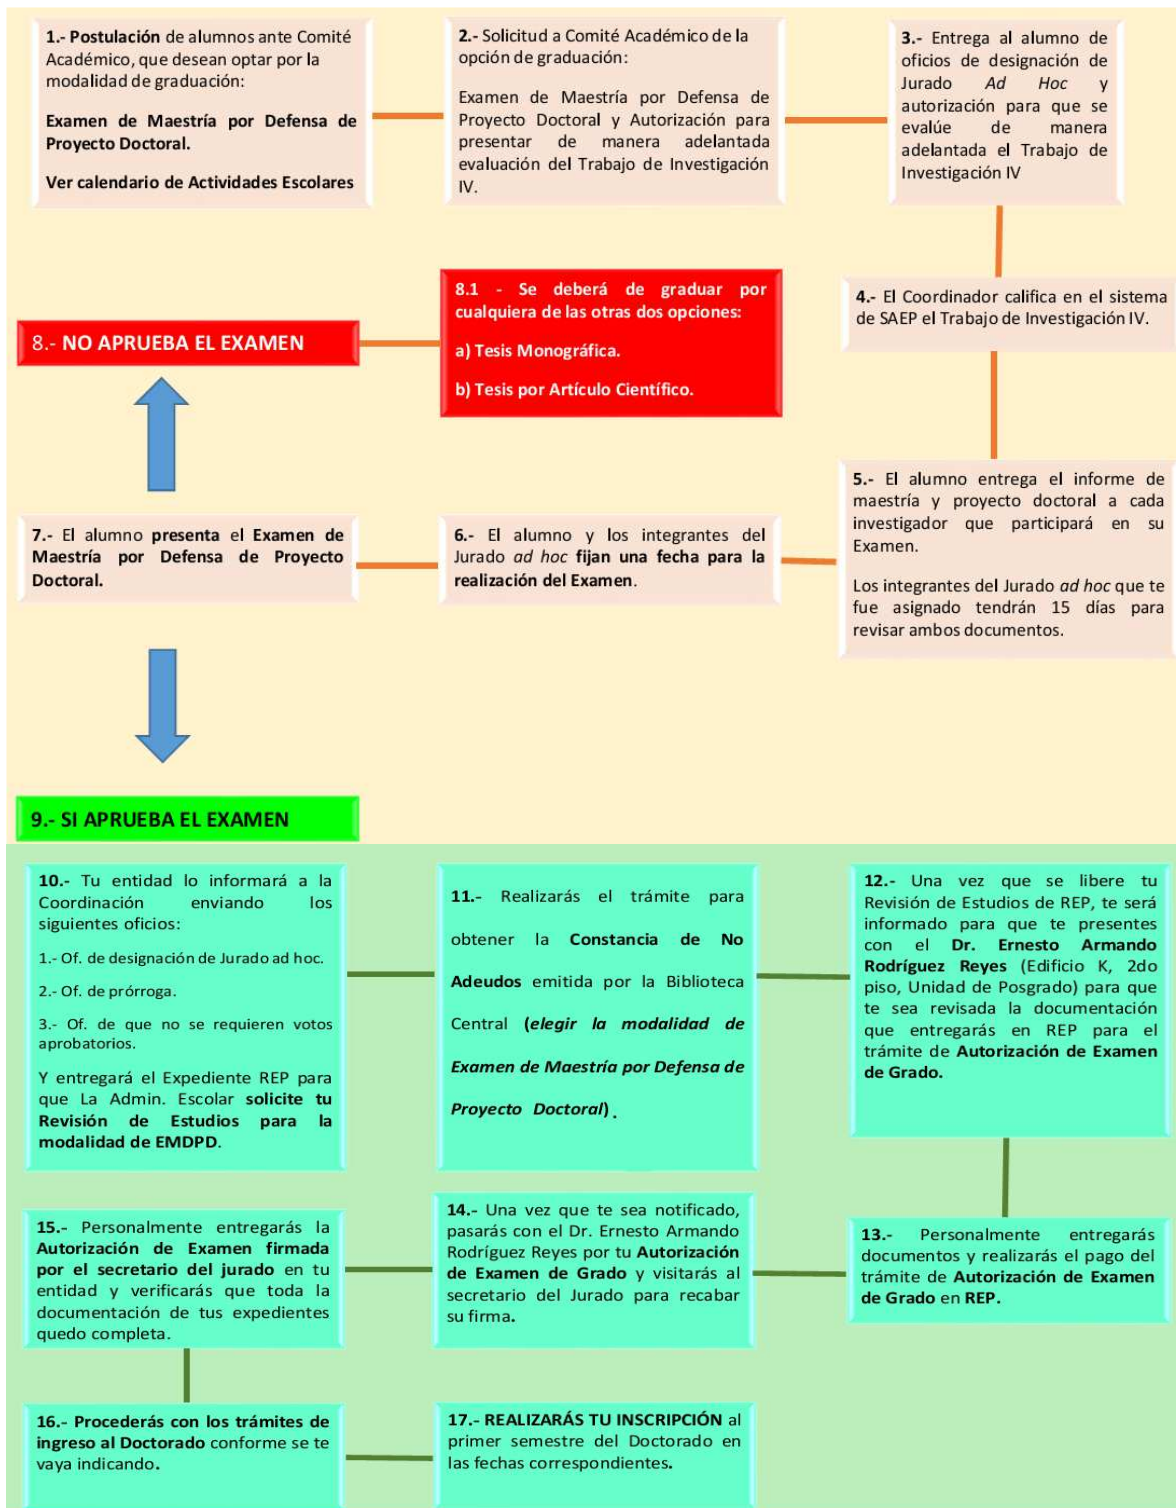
1.- Postulación de alumnos ante Comité Académico, que desean optar por la modalidad de graduación:

Examen de Maestría por Defensa de Proyecto Doctoral.

Ver calendario de Actividades Escolares

2.- Solicitud a Comité Académico de la opción de graduación:

Examen de Maestría por Defensa de Proyecto Doctoral y Autorización para presentar de manera adelantada evaluación del Trabajo de Investigación IV.

3.- Entrega al alumno de oficios de designación de Jurado Ad Hoc y autorización para que se evalúe de manera adelantada el Trabajo de Investigación IV

4.- El Coordinador califica en el sistema de SAEP el Trabajo de Investigación IV.

8.- NO APRUEBA EL EXAMEN

8.1 - Se deberá graduar por cualquiera de las otras dos opciones:

a) Tesis Monográfica.

b) Tesis por Artículo Científico.

5.- El alumno entrega el informe de maestría y proyecto doctoral a cada investigador que participará en su Examen.

Los integrantes del Jurado ad hoc que te fue asignado tendrán 15 días para revisar ambos documentos.

7.- El alumno presenta el Examen de Maestría por Defensa de Proyecto Doctoral.

6.- El alumno y los integrantes del Jurado ad hoc fijan una fecha para la realización del Examen.

9.- SI APRUEBA EL EXAMEN

10.- Tu entidad lo informará a la Coordinación enviando los siguientes oficios:

1.- Of. de designación de Jurado ad hoc.

2.- Of. de prórroga.

3.- Of. de que no se requieren votos aprobatorios.

Y entregará el Expediente REP para que La Admin. Escolar solicite tu Revisión de Estudios para la modalidad de EMDPD.

11.- Realizarás el trámite para obtener la Constancia de No Adeudos emitida por la Biblioteca Central (elegir la modalidad de Examen de Maestría por Defensa de Proyecto Doctoral).

12.- Una vez que se libere tu Revisión de Estudios de REP, te será informado para que te presentes con el Dr. Ernesto Armando Rodríguez Reyes (Edificio K, 2do piso, Unidad de Posgrado) para que te sea revisada la documentación que entregarás en REP para el trámite de Autorización de Examen de Grado.

15.- Personalmente entregarás la Autorización de Examen firmada por el secretario del jurado en tu entidad y verificarás que toda la documentación de tus expedientes quedo completa.

14.- Una vez que te sea notificado, pasarás con el Dr. Ernesto Armando Rodríguez Reyes por tu Autorización de Examen de Grado y visitarás al secretario del Jurado para recabar su firma.

13.- Personalmente entregarás documentos y realizarás el pago del trámite de Autorización de Examen de Grado en REP.

16.- Procederás con los trámites de ingreso al Doctorado conforme se te vaya indicando.

17.- REALIZARÁS TU INSCRIPCIÓN al primer semestre del Doctorado en las fechas correspondientes.